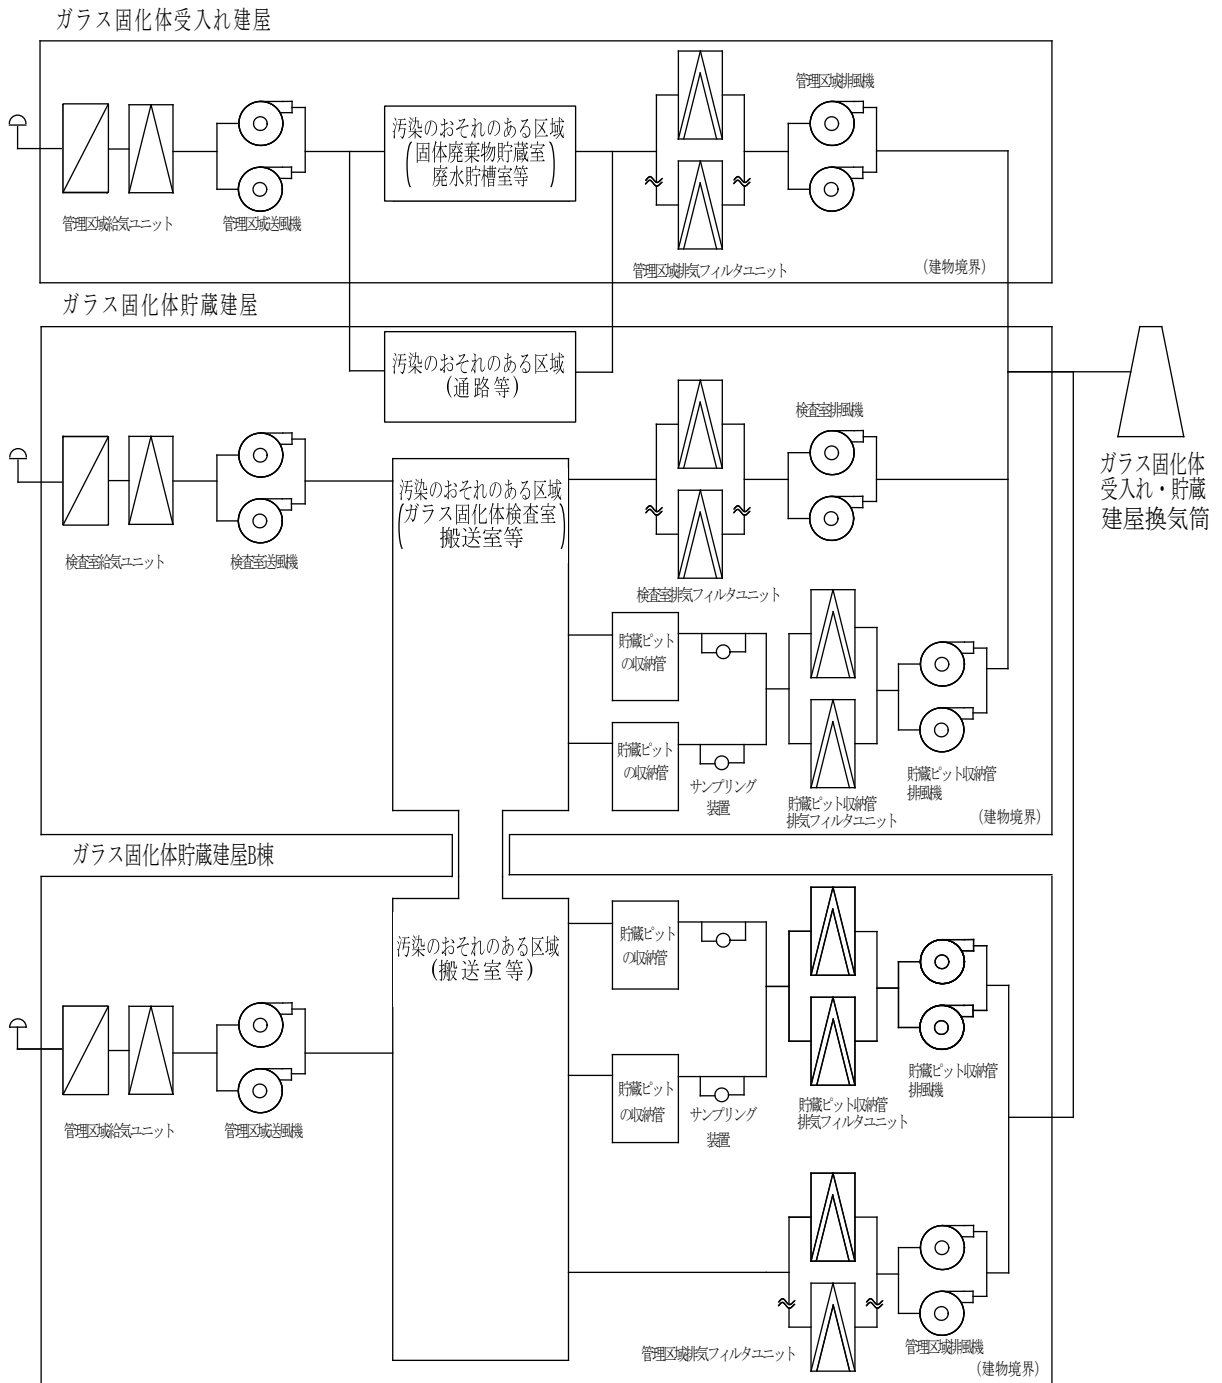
ガラス固化体受入れ建屋

管理区域給気ユニット

管理区域送風機

汚染のおそれのある区域
(固体廃棄物貯蔵室
廃水貯槽室等)

管理区域排風機

管理区域排気フィルタユニット

(建物境界)

ガラス固化体貯蔵建屋

汚染のおそれのある区域
(通路等)

検査室排風機

検査室給気ユニット

検査室送風機

汚染のおそれのある区域
(ガラス固化体検査室
搬送室等)

検査室排気フィルタユニット

ガラス固化体
受入れ・貯蔵
建屋換気筒

貯蔵ピット
の収納管

貯蔵ピット
の収納管

サンプリング
装置

貯蔵ピット収納管
排気フィルタユニット

貯蔵ピット収納管
排風機

(建物境界)

ガラス固化体貯蔵建屋B棟

汚染のおそれのある区域
(搬送室等)

貯蔵ピット
の収納管

貯蔵ピット
の収納管

サンプリング
装置

貯蔵ピット収納管
排気フィルタユニット

貯蔵ピット収納管
排風機

管理区域給気ユニット

管理区域送風機

管理区域排気フィルタユニット

管理区域排風機

(建物境界)